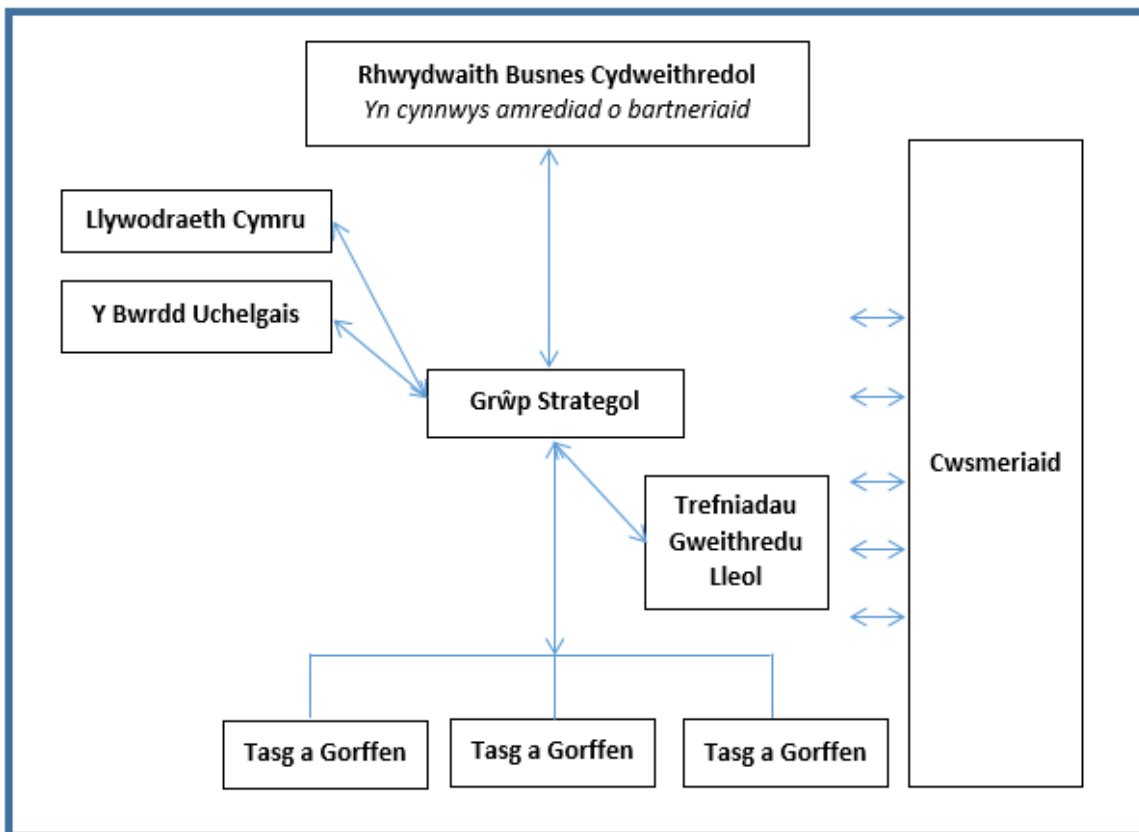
Rhwydwaith Busnes Cydweithredol
*Yn cynnwys amrediad o bartneriaid*

Llywodraeth Cymru

Y Bwrdd Uchelgais

Grŵp Strategol

Trefniadau Gweithredu Lleol

Cwsmeriaid

Tasg a Gorffen

Tasg a Gorffen

Tasg a Gorffen